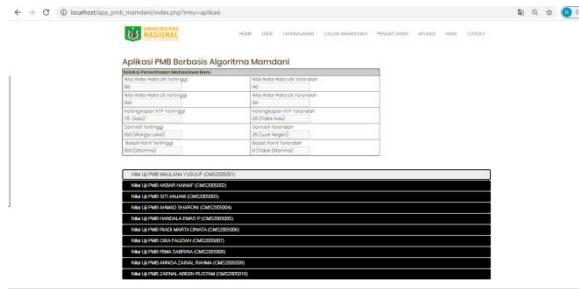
localhost/app_pmb_mamdani/index.php?mnu=aplikasi

UNIVERSITAS NASIONAL

HOME USER TAHUNAJARAN CALON MAHASISWA PENDAFTARAN APLIKASI HASIL LOGOUT

Aplikasi PMB Berbasis Algoritma Mamdani

Seleksi Penerimaan Mahasiswa Baru

| | |
|---|---|
| Nilai Rata-Rata UN Tertinggi 80 | Nilai Rata-Rata UN Terendah 40 |
| Nilai Rata-Rata Uji Tertinggi 100 | Nilai Rata-Rata Uji Terendah 20 |
| Kelengkapan KTP Tertinggi 75 (Ada) | Kelengkapan KTP Terendah 25 (Tidak Ada) |
| Domisili Tertinggi 100 (Warga Lokal) | Domisili Terendah 25 (Luar Negeri) |
| Bobot Point Tertinggi 100 (Diterima) | Bobot Point Terendah 0 (Tidak Diterima) |

Nilai Uji PMB MAULANA YUSUUF (CMS2005001)
Nilai Uji PMB AKBAR HANAF (CMS2005002)
Nilai Uji PMB SITI ANJANI (CMS2005003)
Nilai Uji PMB AHMAD SHARONI (CMS2005004)
Nilai Uji PMB HANDALA EMAS P (CMS2005005)
Nilai Uji PMB RADI MARTA CINATA (CMS2005006)
Nilai Uji PMB DIKA FAUZIAH (CMS2005007)
Nilai Uji PMB RIMA SABRINA (CMS2005008)
Nilai Uji PMB ANNISA ZAINAL RAHMA (CMS2005009)
Nilai Uji PMB ZAENAL ABIDIN RUSTAM (CMS2005010)